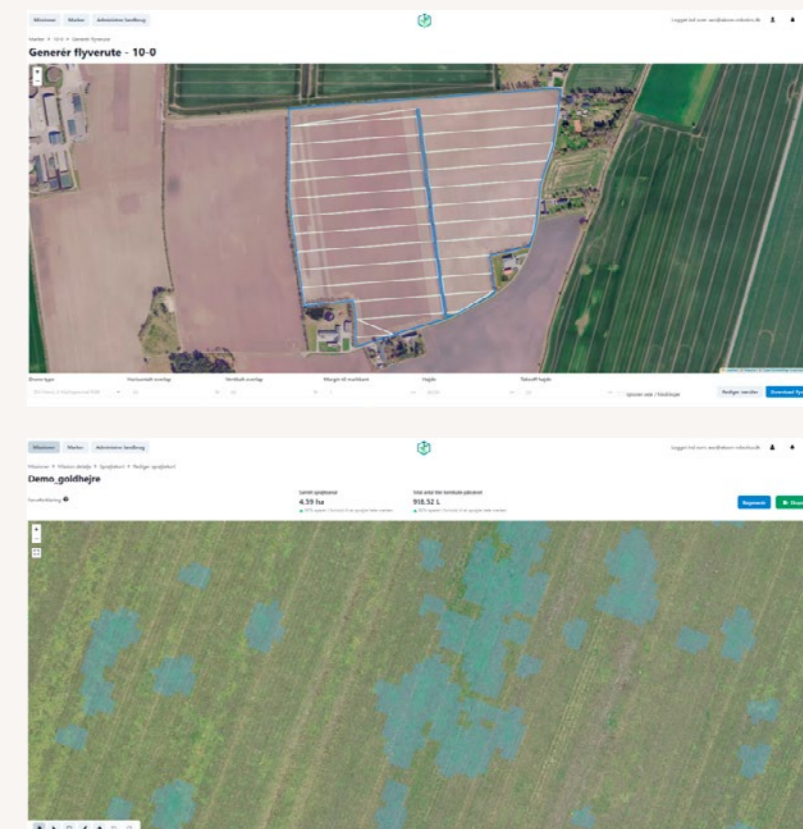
Missioner Marker Administrer landbrug

Logget ind som: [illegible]

Marker > 10-0 > Generér flyverute

Generér flyverute - 10-0

Drone-type

Horisontalt overlap

Vertikalt overlap

Margin til markkant

Højde

Takeoff højde

Rediger værdier

Download flyverute

Missioner Marker Administrer landbrug

Logget ind som: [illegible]

Missioner > Mission detalje > Sprøjtekort > Rediger sprøjtekort

Demo_goldhejre

Samlet sprøjteareal

4.59 ha

Total antal liter herbicide påkrævet

918.52 L

Beregnede

Download